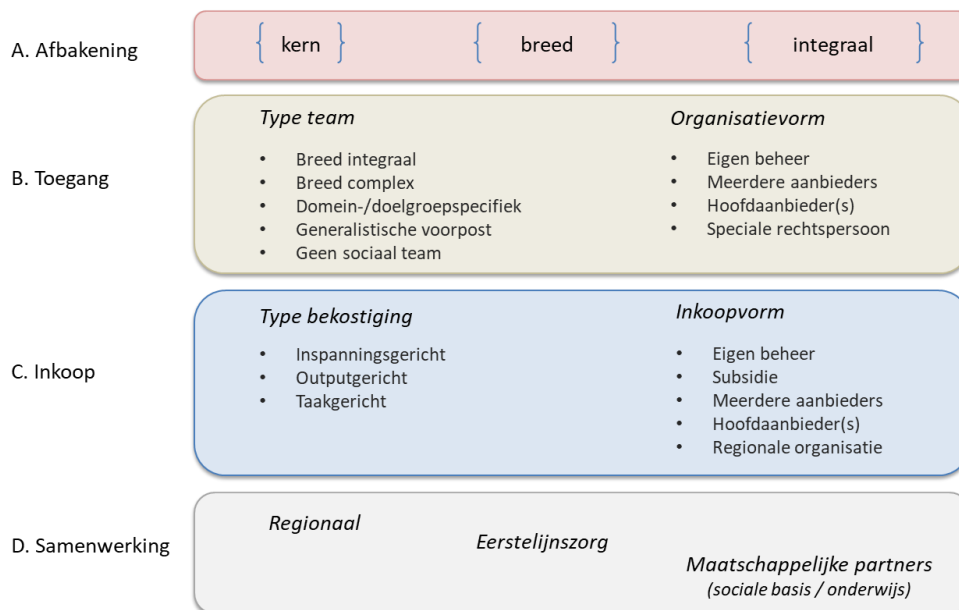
A. Afbakening

{ kern } { breed } { integraal }

B. Toegang

*Type team*
- Breed integraal
- Breed complex
- Domein-/doelgroepspecifiek
- Generalistische voorpost
- Geen sociaal team

*Organisatievorm*
- Eigen beheer
- Meerdere aanbieders
- Hoofdaanbieder(s)
- Speciale rechtspersoon

C. Inkoop

*Type bekostiging*
- Inspanningsgericht
- Outputgericht
- Taakgericht

*Inkoopvorm*
- Eigen beheer
- Subsidie
- Meerdere aanbieders
- Hoofdaanbieder(s)
- Regionale organisatie

D. Samenwerking

*Regionaal*

*Eerstelijnszorg*

*Maatschappelijke partners*
*(sociale basis / onderwijs)*